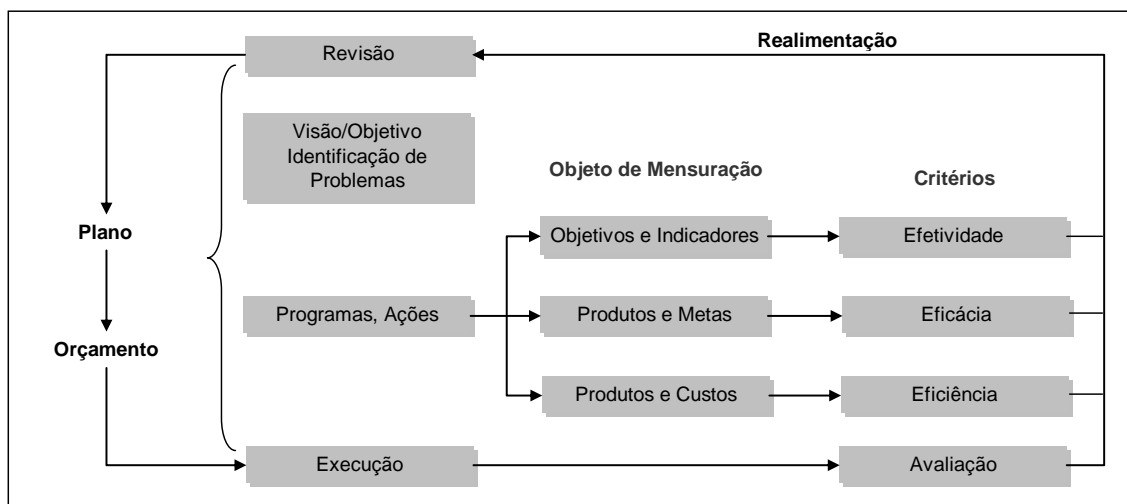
Revisão

Realimentação

Visão/Objetivo Identificação de Problemas

Objeto de Mensuração

Critérios

Plano

Objetivos e Indicadores

Efetividade

Programas, Ações

Produtos e Metas

Eficácia

Orçamento

Produtos e Custos

Eficiência

Execução

Avaliação